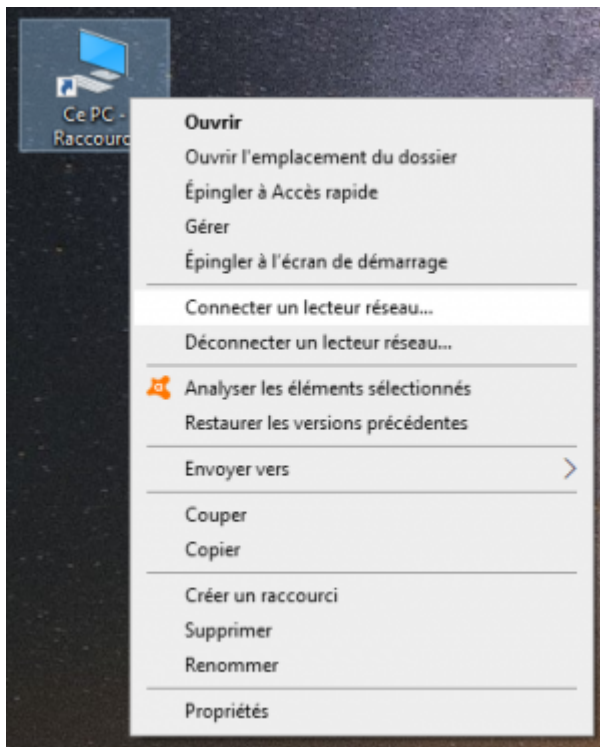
Ce PC - Raccourc

Ouvrir
Ouvrir l'emplacement du dossier
Épingler à Accès rapide
Gérer
Épingler à l'écran de démarrage

Connecter un lecteur réseau...
Déconnecter un lecteur réseau...

Analyser les éléments sélectionnés
Restaurer les versions précédentes

Envoyer vers

Couper
Copier

Créer un raccourci
Supprimer
Renommer

Propriétés